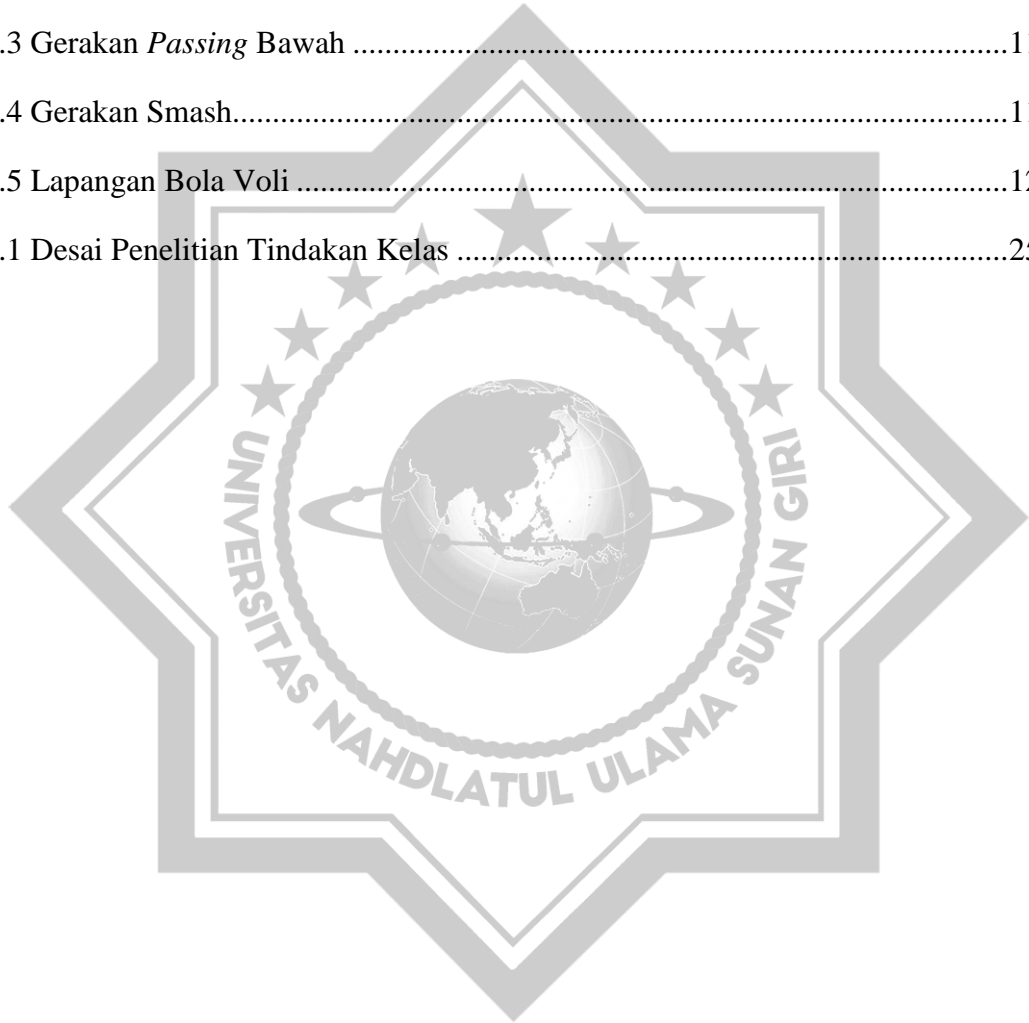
.3 Gerakan *Passing* Bawah ..........................................................................1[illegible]

.4 Gerakan Smash.........................................................................................1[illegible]

.5 Lapangan Bola Voli ...................................................................................1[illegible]

.1 Desai Penelitian Tindakan Kelas ................................................................2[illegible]

UNIVERSITAS NAHDLATUL ULAMA SUNAN GIRI